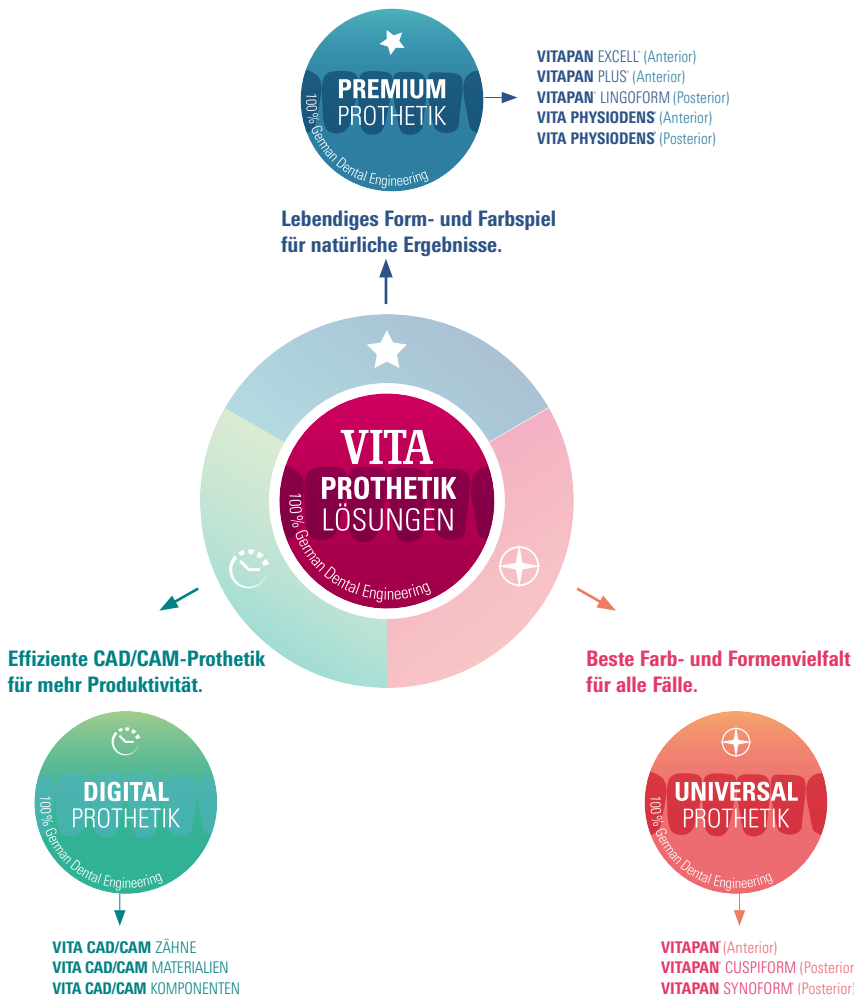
PREMIUM
PROTHETIK
100% German Dental Engineering

VITAPAN EXCELL® (Anterior)
VITAPAN PLUS® (Anterior)
VITAPAN® LINGOFORM (Posterior)
VITA PHYSIODENS® (Anterior)
VITA PHYSIODENS® (Posterior)

Lebendiges Form- und Farbspiel für natürliche Ergebnisse.

VITA
PROTHETIK
LÖSUNGEN
100% German Dental Engineering

Effiziente CAD/CAM-Prothetik für mehr Produktivität.

Beste Farb- und Formenvielfalt für alle Fälle.

DIGITAL
PROTHETIK
100% German Dental Engineering

VITA CAD/CAM ZÄHNE
VITA CAD/CAM MATERIALIEN
VITA CAD/CAM KOMPONENTEN

UNIVERSAL
PROTHETIK
100% German Dental Engineering

VITAPAN® (Anterior)
VITAPAN® CUSPIFORM (Posterior)
VITAPAN SYNOFORM® (Posterior)